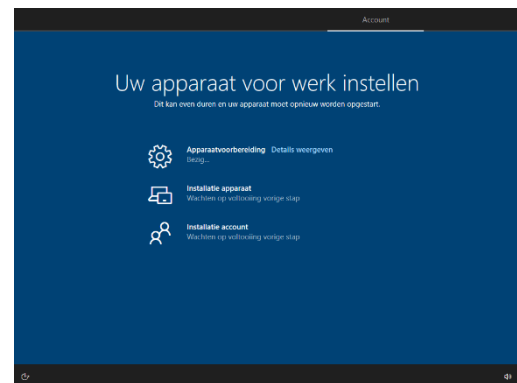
Account

Uw apparaat voor werk instellen

Dit kan even duren en uw apparaat moet opnieuw worden opgestart.

Apparaatvoorbereiding Details weergeven
Bezig...

Installatie apparaat
Wachten op voltooiing vorige stap

Installatie account
Wachten op voltooiing vorige stap